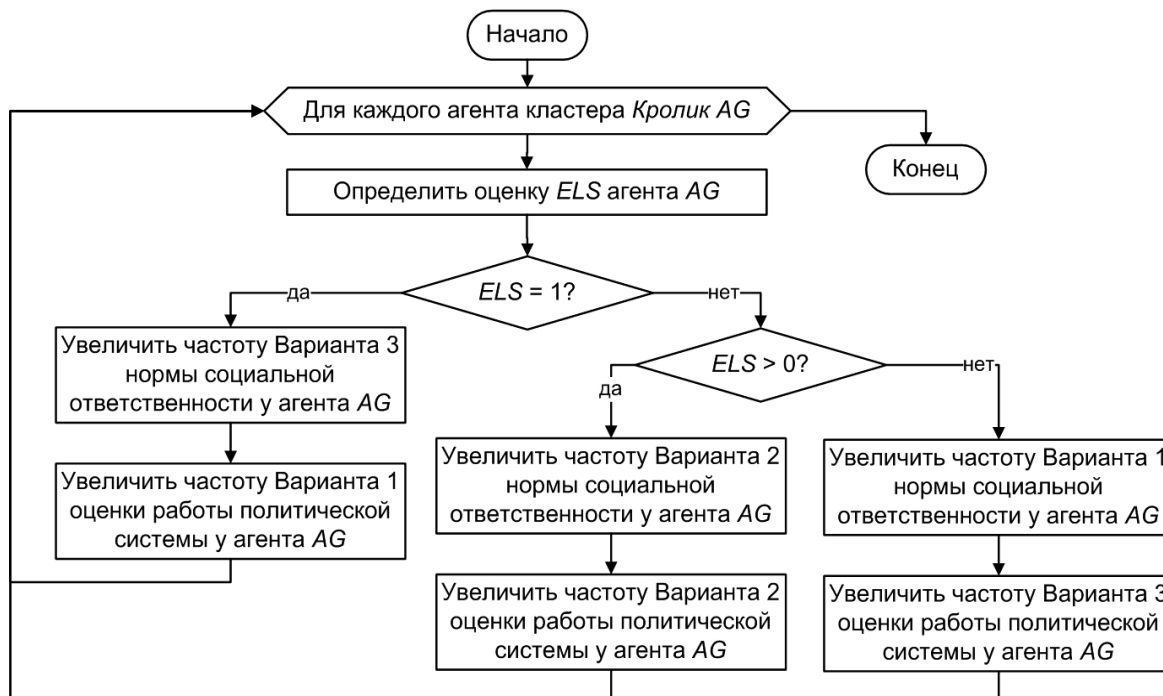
Начало

Для каждого агента кластера *Кролик AG*

Конец

Определить оценку *ELS* агента *AG*

да

*ELS* = 1?

нет

Увеличить частоту Варианта 3 нормы социальной ответственности у агента *AG*

*ELS* > 0?

да

нет

Увеличить частоту Варианта 1 оценки работы политической системы у агента *AG*

Увеличить частоту Варианта 2 нормы социальной ответственности у агента *AG*

Увеличить частоту Варианта 1 нормы социальной ответственности у агента *AG*

Увеличить частоту Варианта 2 оценки работы политической системы у агента *AG*

Увеличить частоту Варианта 3 оценки работы политической системы у агента *AG*